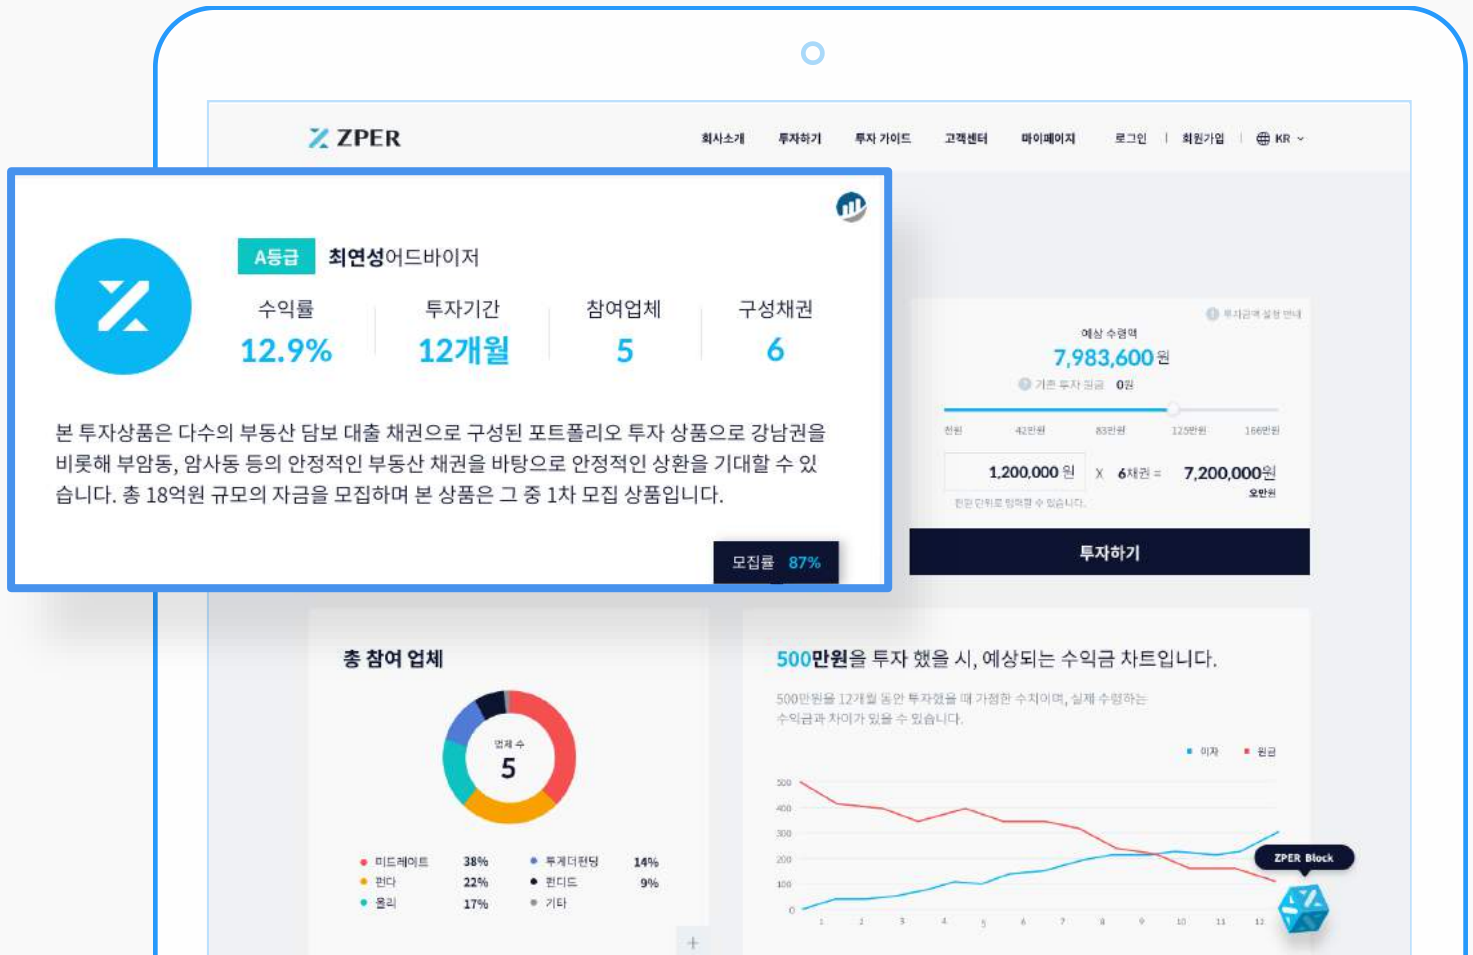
ZPER

회사소개 투자하기 투자 가이드 고객센터 마이페이지 로그인 | 회원가입 | KR

A등급 최연성어드바이저

수익률
12.9%

투자기간
12개월

참여업체
5

구성채권
6

본 투자상품은 다수의 부동산 담보 대출 채권으로 구성된 포트폴리오 투자 상품으로 강남권을 비롯해 부암동, 암사동 등의 안정적인 부동산 채권을 바탕으로 안정적인 상환을 기대할 수 있습니다. 총 18억원 규모의 자금을 모집하며 본 상품은 그 중 1차 모집 상품입니다.

모집률 87%

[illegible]

예상 수령액
7,983,600원
기존 투자 원금 0원

천원 42만원 83만원 125만원 166만원

1,200,000 원 X 6채권 = 7,200,000원
오만원
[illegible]

투자하기

총 참여 업체

업체 수
5

미드레이트 38%
펀다 22%
올리 17%
투게더펀딩 14%
펀디드 9%
기타

500만원을 투자 했을 시, 예상되는 수익금 차트입니다.

500만원을 12개월 동안 투자했을 때 가정한 수치이며, 실제 수령하는 수익금과 차이가 있을 수 있습니다.

이자 원금

500
400
300
200
100
0
1 2 3 4 5 6 7 8 9 10 11 12

ZPER Block